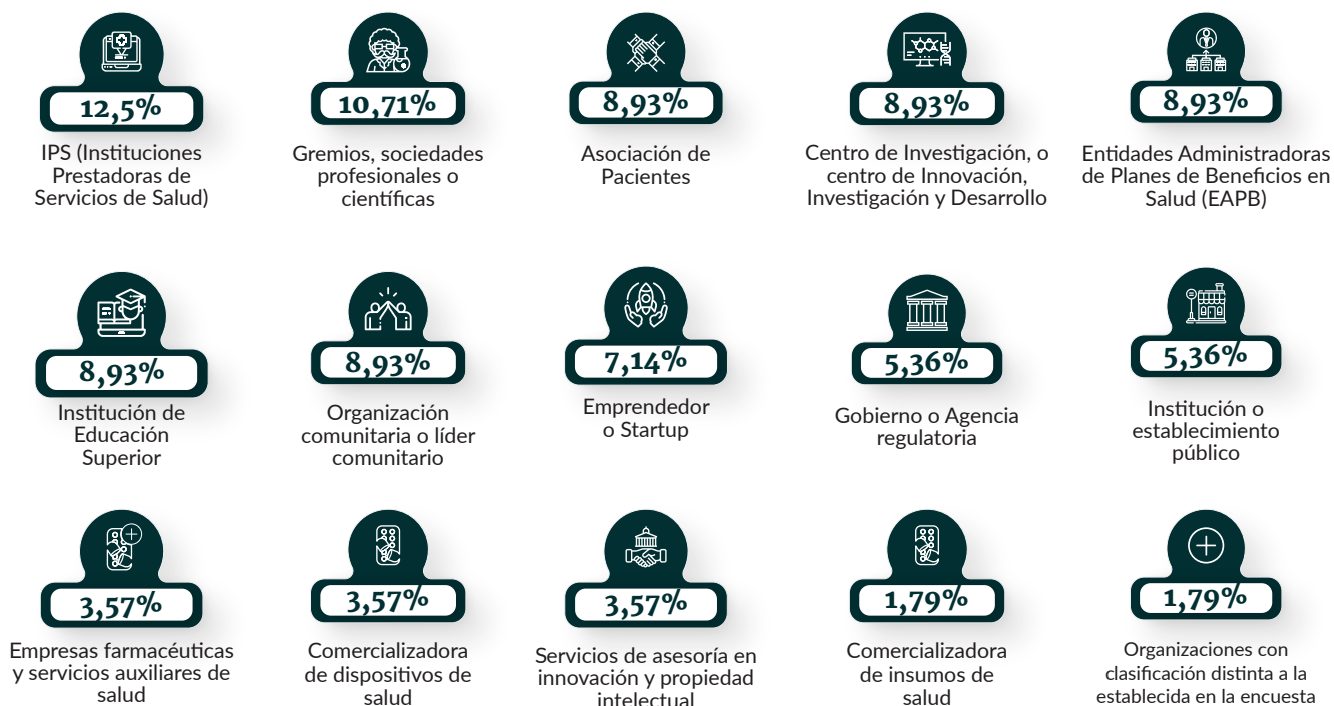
12,5%
IPS (Instituciones Prestadoras de Servicios de Salud)

10,71%
Gremios, sociedades profesionales o científicas

8,93%
Asociación de Pacientes

8,93%
Centro de Investigación, o centro de Innovación, Investigación y Desarrollo

8,93%
Entidades Administradoras de Planes de Beneficios en Salud (EAPB)

8,93%
Institución de Educación Superior

8,93%
Organización comunitaria o líder comunitario

7,14%
Emprendedor o Startup

5,36%
Gobierno o Agencia regulatoria

5,36%
Institución o establecimiento público

3,57%
Empresas farmacéuticas y servicios auxiliares de salud

3,57%
Comercializadora de dispositivos de salud

3,57%
Servicios de asesoría en innovación y propiedad intelectual

1,79%
Comercializadora de insumos de salud

1,79%
Organizaciones con clasificación distinta a la establecida en la encuesta